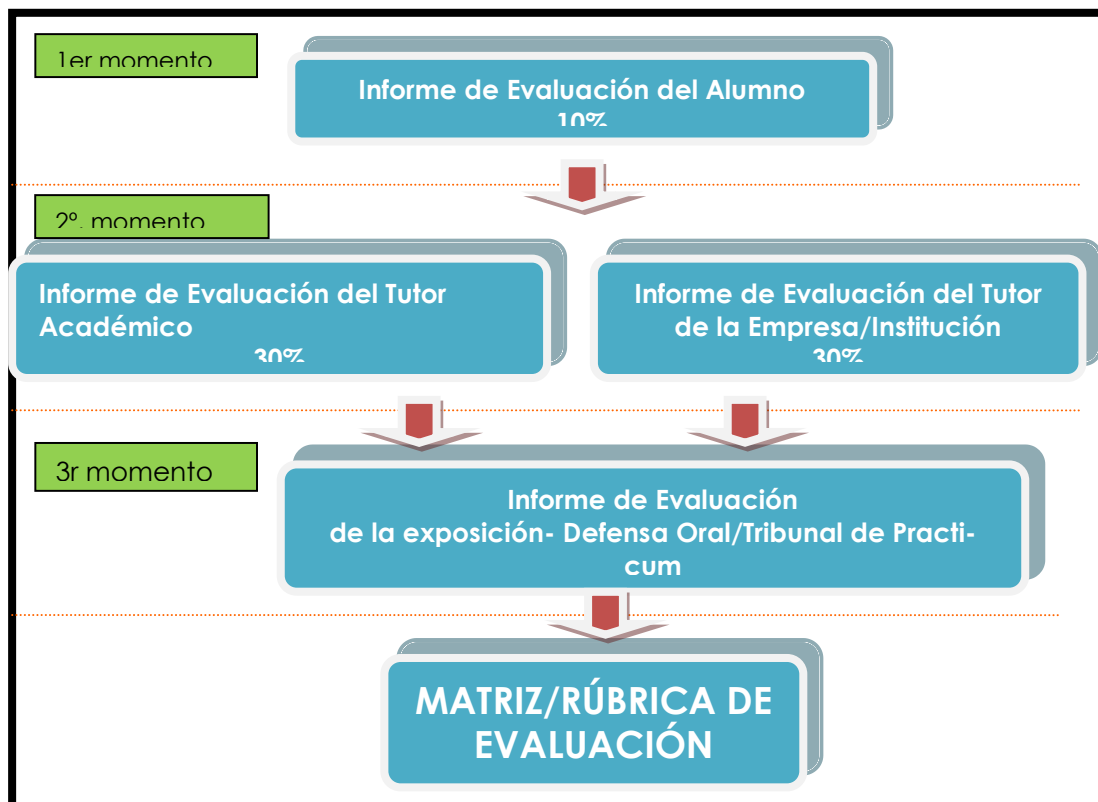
1er momento

Informe de Evaluación del Alumno
10%

2º. momento

Informe de Evaluación del Tutor Académico
30%

Informe de Evaluación del Tutor de la Empresa/Institución
30%

3r momento

Informe de Evaluación de la exposición- Defensa Oral/Tribunal de Practicum

MATRIZ/RÚBRICA DE EVALUACIÓN